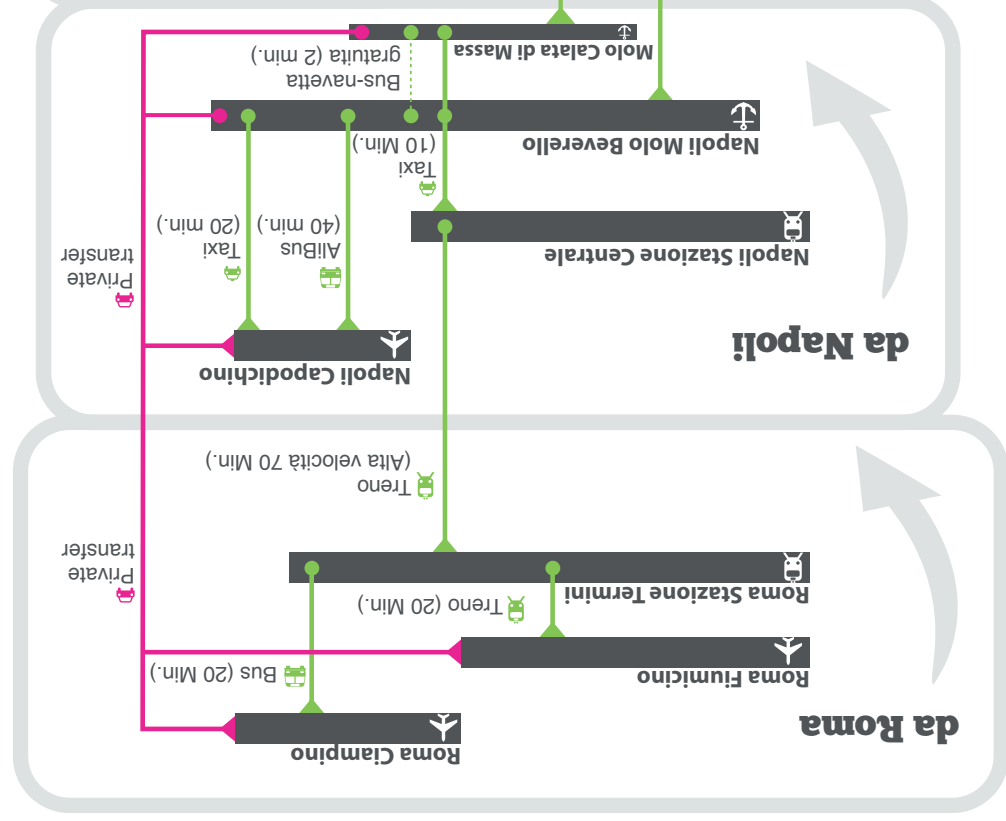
da Roma

Roma Ciampino

Roma Fiumicino

Roma Stazione Termini

Bus (20 Min.)

Treno (20 Min.)

Private transfer

Treno (Alta velocità 70 Min.)

da Napoli

Napoli Capodichino

Napoli Stazione Centrale

AliBus (40 min.)

Taxi (20 min.)

Private transfer

Taxi (10 Min.)

Napoli Molo Beverello

Bus-navetta gratuita (2 min.)

Molo Calata di Massa